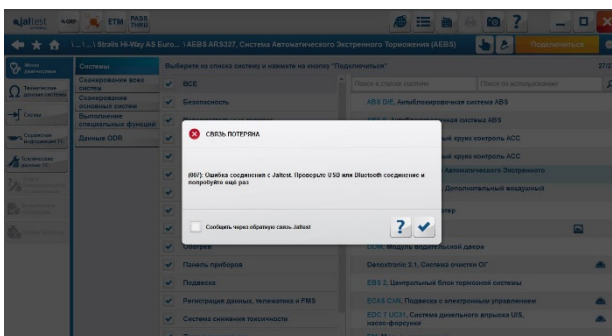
Jaltest
ETM
PASS THRU
\...\...\ Stralis Hi-Way AS Euro... \ AEBS ARS327, Система Автоматического Экстренного Торможения (AEBS)
Подключиться
Системы
Выберите из списка систему и нажмите на кнопку "Подключиться"
Сканирование всех систем
ВСЕ
Поиск в списке систем
Поиск по использованию
Сканирование основных систем
Безопасность
ABS D/E, Антиблокировочная система ABS
Выполнение специальных функций
Данные ODR
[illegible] круиз контроль ACC
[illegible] круиз контроль ACC
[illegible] Автоматического Экстренного
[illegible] Дополнительный воздушный
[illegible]
СВЯЗЬ ПОТЕРЯНА
(067): Ошибка соединения с Jaltest. Проверьте USB или Bluetooth соединение и попробуйте ещё раз
Сообщить через обратную связь Jaltest
?
Обогрев
DCM, Модуль водительской двери
Панель приборов
Denoxtronic 2.1, Система очистки ОГ
Подвеска
EBS 2, Центральный блок тормозной системы
Регистрация данных, телематика и FMS
ECAS C/AL, Подвеска с электронным управлением
Система снижения токсичности
EDC7 UC31, Система дизельного впрыска UIS, насос-форсунки